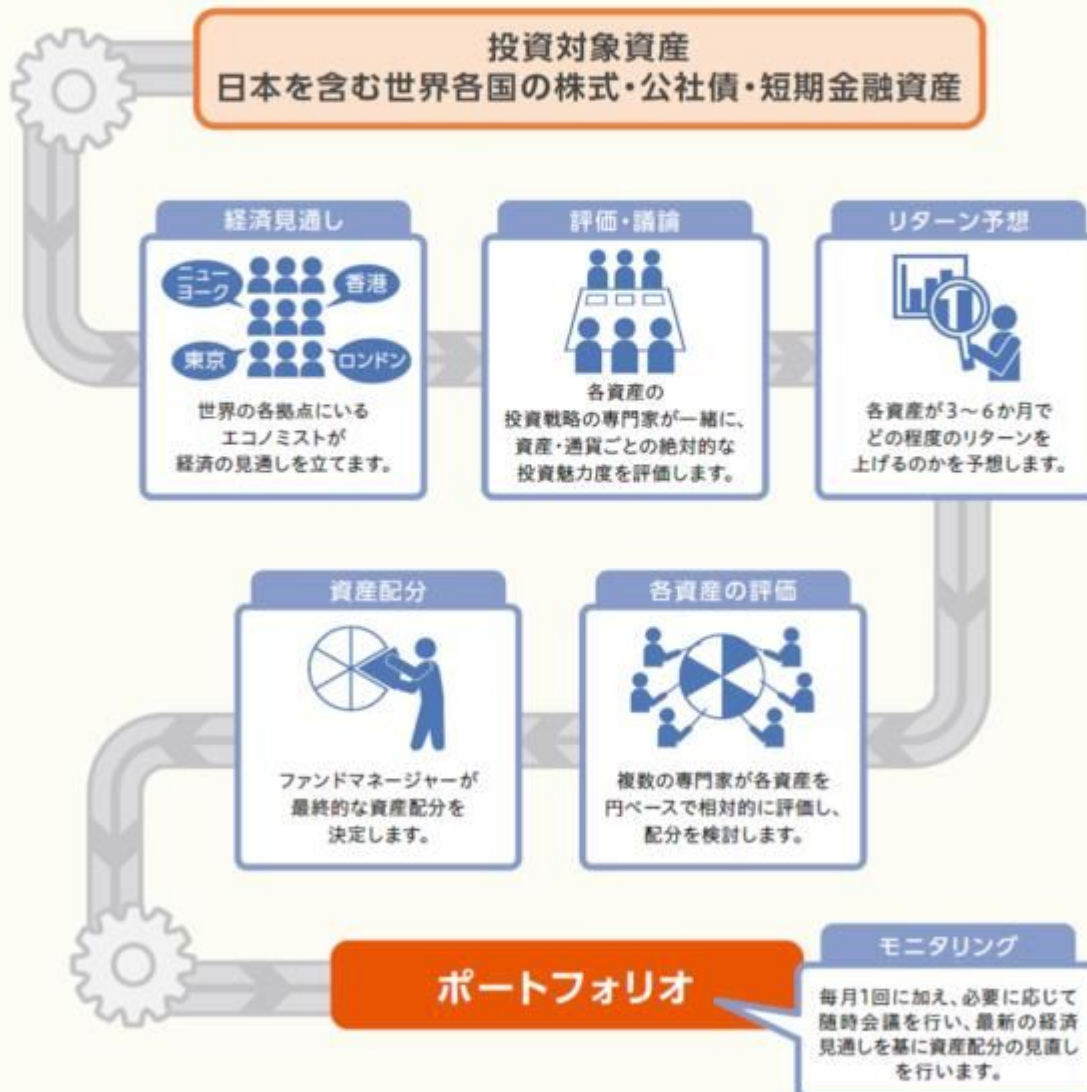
投資対象資産
日本を含む世界各国の株式・公社債・短期金融資産

経済見通し

ニューヨーク
香港
東京
ロンドン

世界の各拠点にいるエコノミストが経済の見通しを立てます。

評価・議論

各資産の投資戦略の専門家が一緒に、資産・通貨ごとの絶対的な投資魅力度を評価します。

リターン予想

各資産が3～6か月でどの程度のリターンを上げるのかを予想します。

資産配分

ファンドマネージャーが最終的な資産配分を決定します。

各資産の評価

複数の専門家が各資産を円ベースで相対的に評価し、配分を検討します。

ポートフォリオ

モニタリング

毎月1回に加え、必要に応じて随時会議を行い、最新の経済見通しを基に資産配分の見直しを行います。